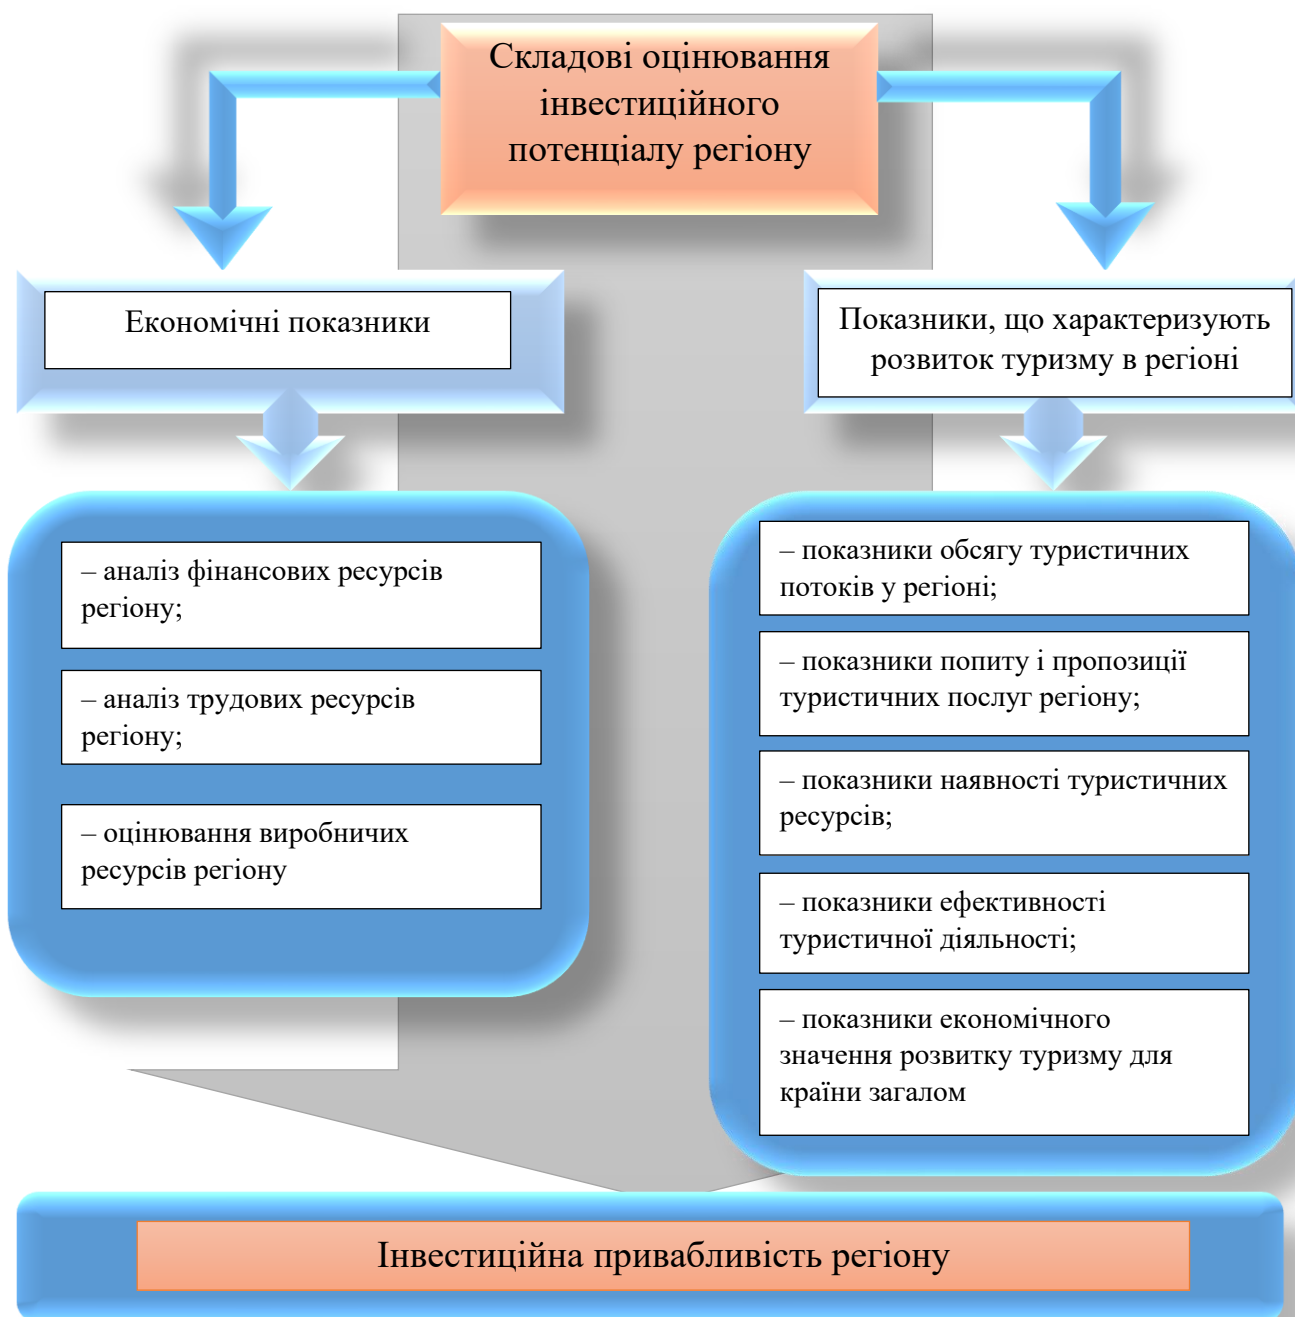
Складові оцінювання інвестиційного потенціалу регіону

Економічні показники

– аналіз фінансових ресурсів регіону;

– аналіз трудових ресурсів регіону;

– оцінювання виробничих ресурсів регіону

Показники, що характеризують розвиток туризму в регіоні

– показники обсягу туристичних потоків у регіоні;

– показники попиту і пропозиції туристичних послуг регіону;

– показники наявності туристичних ресурсів;

– показники ефективності туристичної діяльності;

– показники економічного значення розвитку туризму для країни загалом

Інвестиційна привабливість регіону